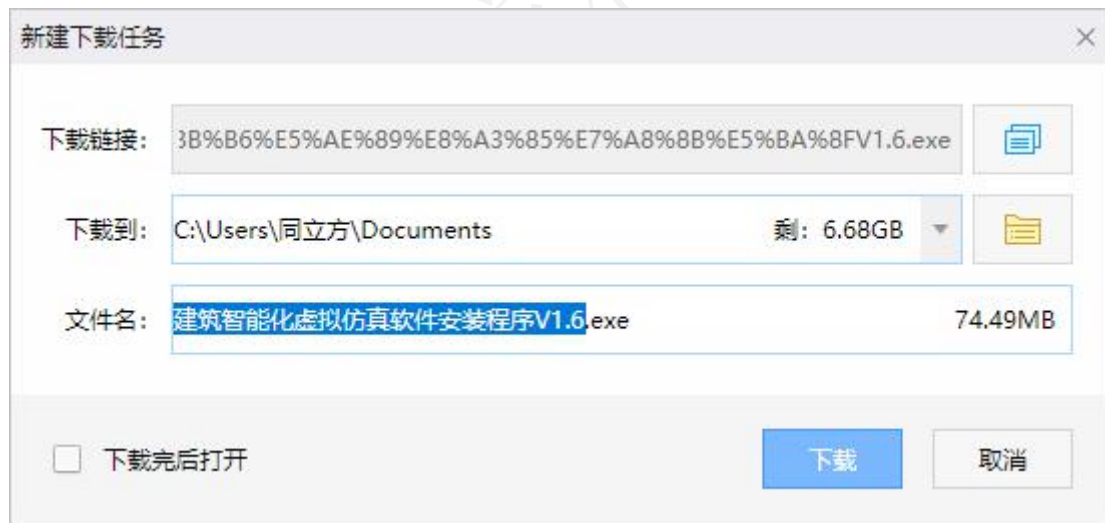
新建下载任务

×

下载链接: 3B%B6%E5%AE%89%E8%A3%85%E7%A8%8B%E5%BA%8FV1.6.exe

下载到: C:\Users\同立方\Documents 剩: 6.68GB

文件名: 建筑智能化虚拟仿真软件安装程序V1.6.exe 74.49MB

下载完后打开

下载

取消